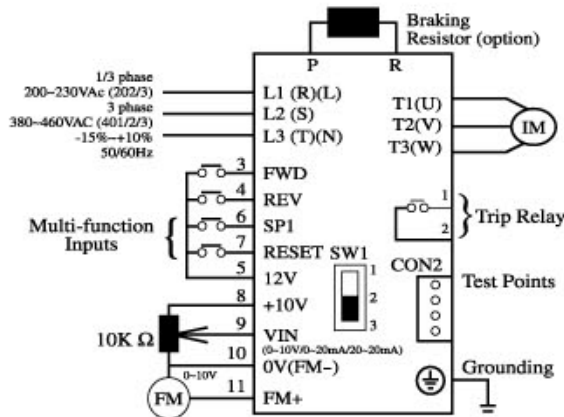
Braking Resistor (option)

P R

1/3 phase
200~230VAc (202/3)
3 phase
380~460VAC (401/2/3)
-15%~+10%
50/60Hz

L1 (R)(L)
L2 (S)
L3 (T)(N)

T1(U)
T2(V)
T3(W)

IM

3 FWD
4 REV
6 SP1
7 RESET
5 12V

Multi-function Inputs

SW1
1
2
3

1
2
Trip Relay

CON2
Test Points

8 +10V
9 VIN
(0~10V/0~20mA/20~20mA)
10 0V(FM−)
11 FM+

10K Ω

0~10V

FM

Grounding